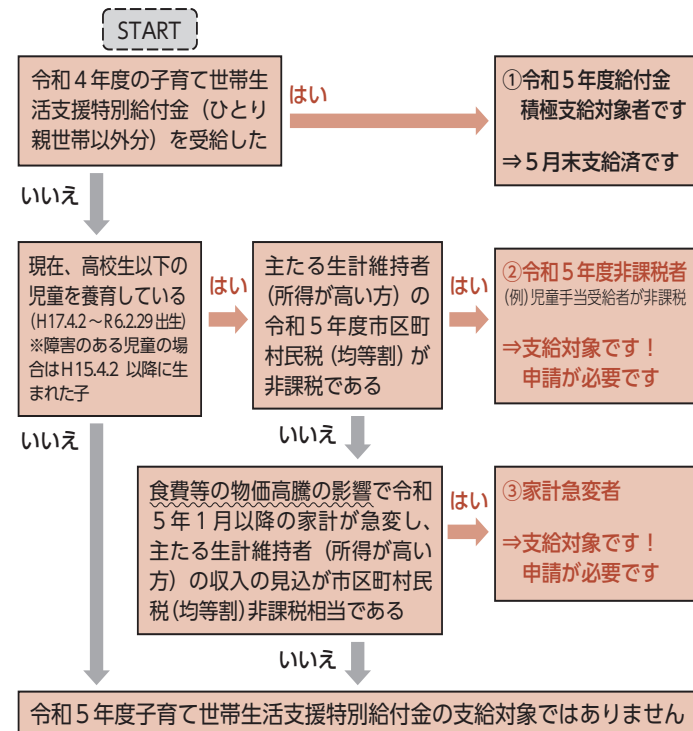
START

令和４年度の子育て世帯生活支援特別給付金（ひとり親世帯以外分）を受給した

はい

①令和５年度給付金
積極支給対象者です

⇒５月末支給済です

いいえ

現在、高校生以下の児童を養育している
(H17.4.2～R6.2.29出生)
※障害のある児童の場合はH15.4.2 以降に生まれた子

はい

主たる生計維持者（所得が高い方）の令和５年度市区町村民税（均等割）が非課税である

はい

②令和５年度非課税者
(例) 児童手当受給者が非課税

⇒支給対象です！
申請が必要です

いいえ

いいえ

食費等の物価高騰の影響で令和５年１月以降の家計が急変し、主たる生計維持者（所得が高い方）の収入の見込が市区町村民税（均等割）非課税相当である

はい

③家計急変者

⇒支給対象です！
申請が必要です

いいえ

令和５年度子育て世帯生活支援特別給付金の支給対象ではありません